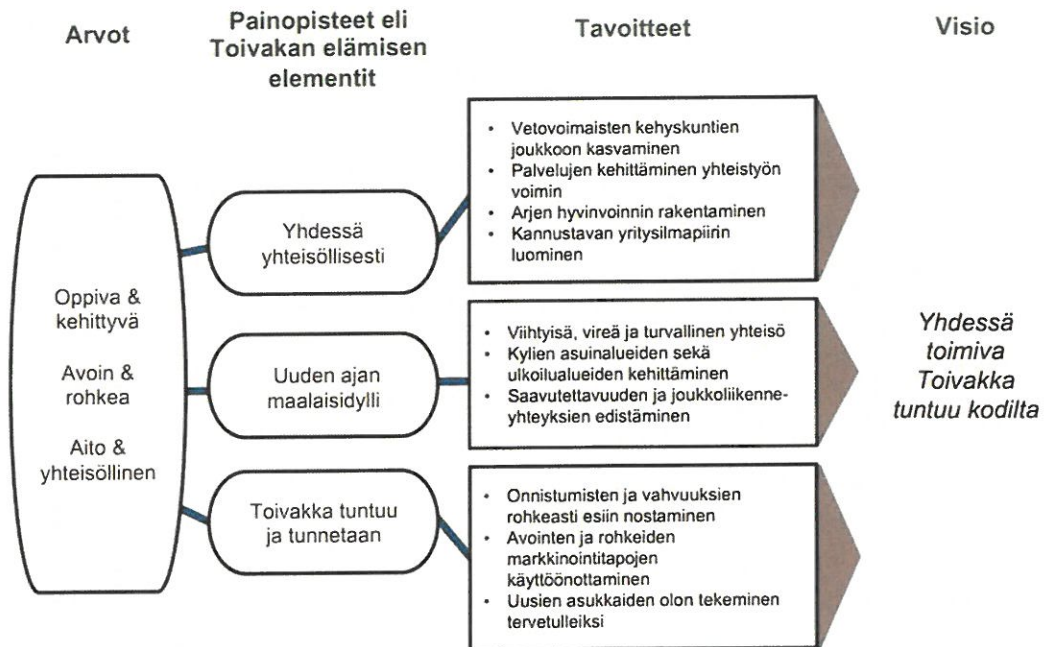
Arvot

Painopisteet eli Toivakan elämisen elementit

Tavoitteet

Visio

Oppiva & kehittyvä

Avoin & rohkea

Aito & yhteisöllinen

Yhdessä yhteisöllisesti

- Vetovoimaisten kehyskuntien joukkoon kasvaminen
- Palvelujen kehittäminen yhteistyön voimin
- Arjen hyvinvoinnin rakentaminen
- Kannustavan yritysilmapiirin luominen

Uuden ajan maalaisidylli

- Viihtyisä, vireä ja turvallinen yhteisö
- Kylien asuinalueiden sekä ulkoilualueiden kehittäminen
- Saavutettavuuden ja joukkoliikenneyhteyksien edistäminen

Toivakka tuntuu ja tunnetaan

- Onnistumisten ja vahvuuksien rohkeasti esiin nostaminen
- Avointen ja rohkeiden markkinointitapojen käyttöönottaminen
- Uusien asukkaiden olon tekeminen tervetulleiksi

Yhdessä toimiva Toivakka tuntuu kodilta